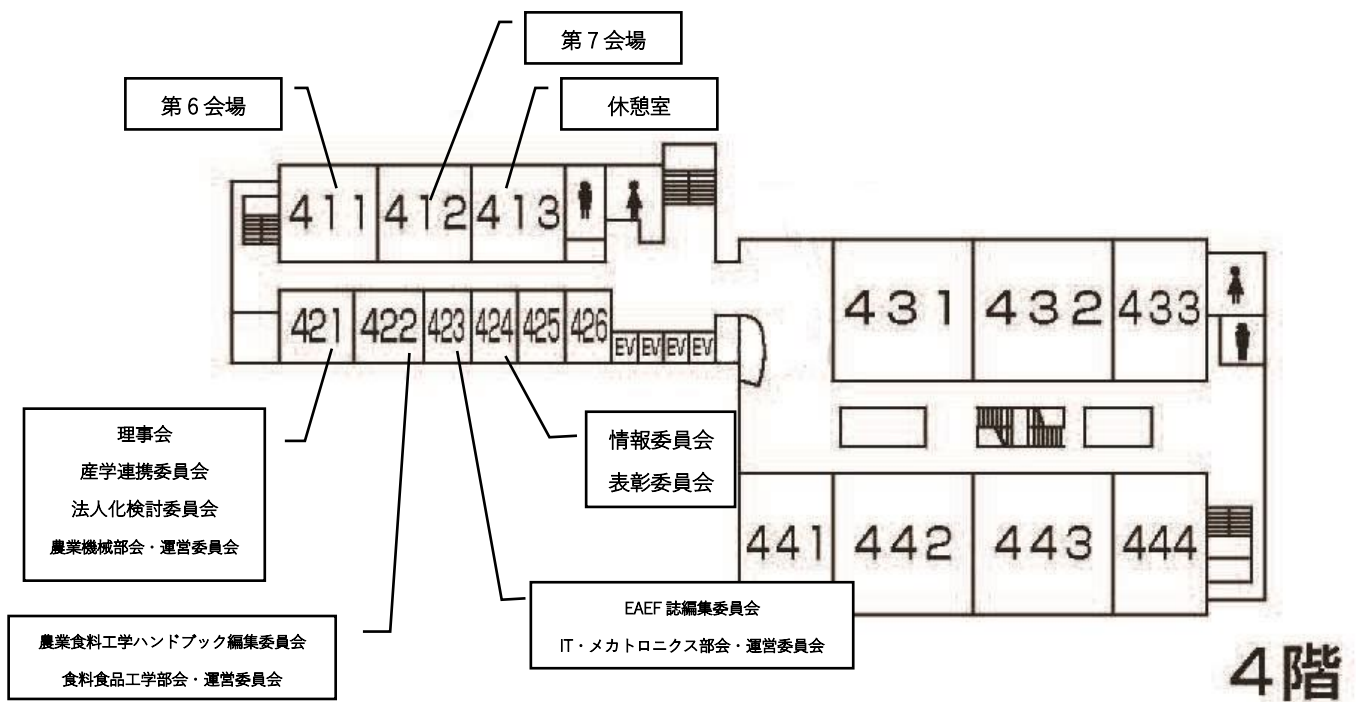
第7会場

第6会場

休憩室

411 412 413

421 422 423 424 425 426 EV EV EV EV

431 432 433

441 442 443 444

理事会
産学連携委員会
法人化検討委員会
農業機械部会・運営委員会

情報委員会
表彰委員会

EAEF 誌編集委員会
IT・メカトロニクス部会・運営委員会

農業食料工学ハンドブック編集委員会
食料食品工学部会・運営委員会

4階